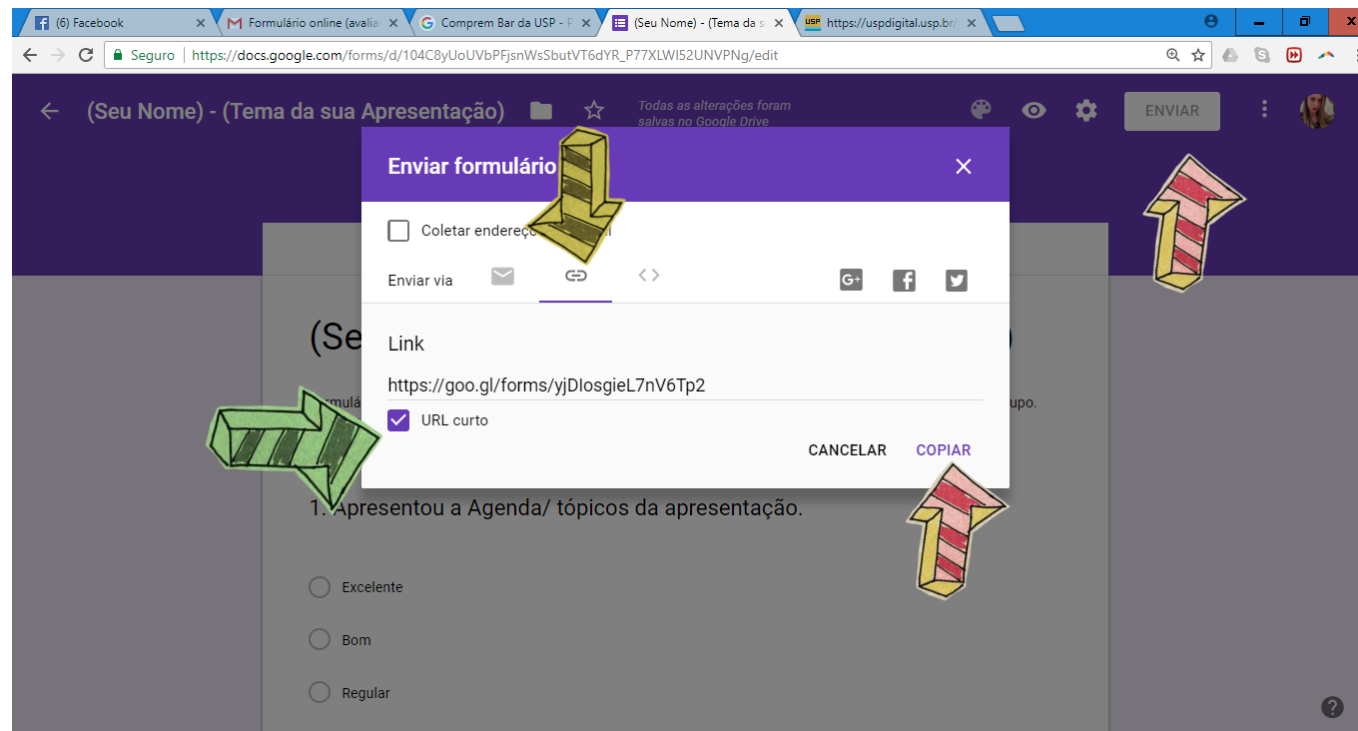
(6) Facebook
Formulário online (avalia
Comprem Bar da USP - F
(Seu Nome) - (Tema da s
https://uspdigital.usp.br/

Seguro | https://docs.google.com/forms/d/104C8yUoUVbPFjsnWsSbutVT6dYR_P77XLWI52UNVPNg/edit

(Seu Nome) - (Tema da sua Apresentação)
Todas as alterações foram salvas no Google Drive
ENVIAR

Enviar formulário
Coletar endereç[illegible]l
Enviar via

Link
https://goo.gl/forms/yjDIosgieL7nV6Tp2
URL curto
CANCELAR COPIAR

(Se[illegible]
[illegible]rmulá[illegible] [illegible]upo.

1. Apresentou a Agenda/ tópicos da apresentação.
Excelente
Bom
Regular
?